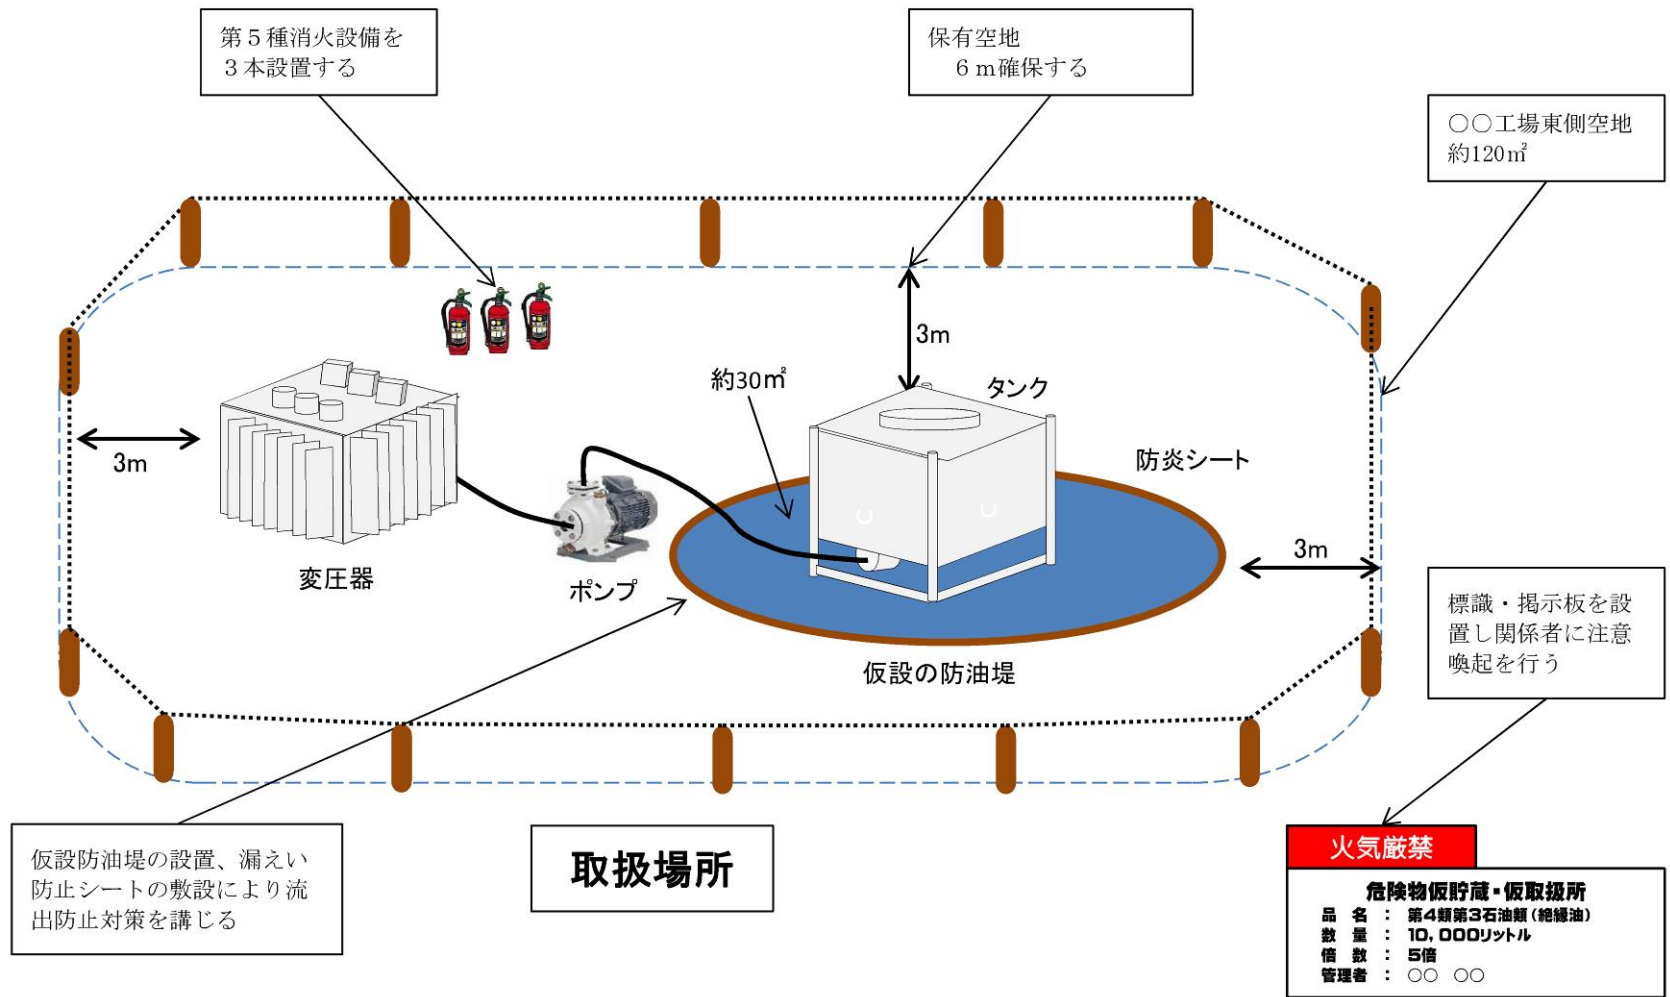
第５種消火設備を
３本設置する

保有空地
６ｍ確保する

○○工場東側空地
約120㎡

3m

約30㎡

タンク

3m

防炎シート

変圧器

ポンプ

3m

仮設の防油堤

標識・掲示板を設置し関係者に注意喚起を行う

仮設防油堤の設置、漏えい防止シートの敷設により流出防止対策を講じる

取扱場所

火気厳禁

危険物仮貯蔵・仮取扱所
品　名　：　第4類第3石油類（絶縁油）
数　量　：　10，000リットル
倍　数　：　5倍
管理者　：　○○　○○